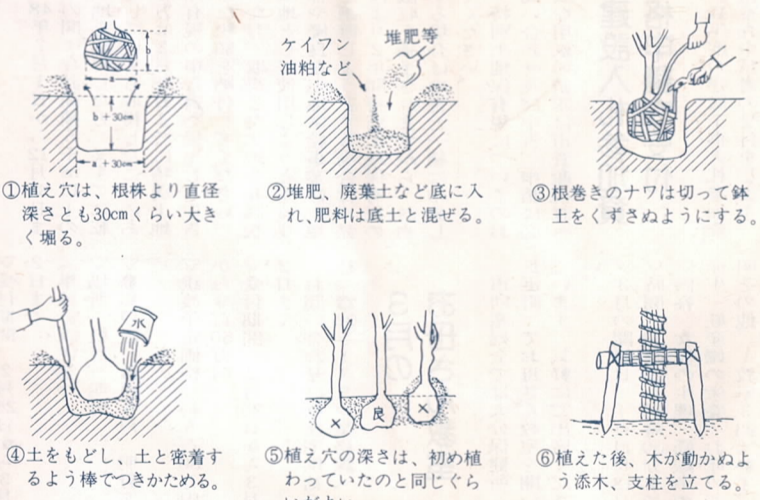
a
b
b + 30cm
a + 30cm
①植え穴は、根株より直径深さとも30cmくらい大きく掘る。

ケイフン
油粕など
堆肥等
②堆肥、廃葉土など底に入れ、肥料は底土と混ぜる。

③根巻きのナワは切って鉢土をくずさぬようにする。

水
④土をもどし、土と密着するよう棒でつきかためる。

×
良
×
⑤植え穴の深さは、初め植わっていたのと同じぐら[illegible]

⑥植えた後、木が動かぬよう添木、支柱を立てる。